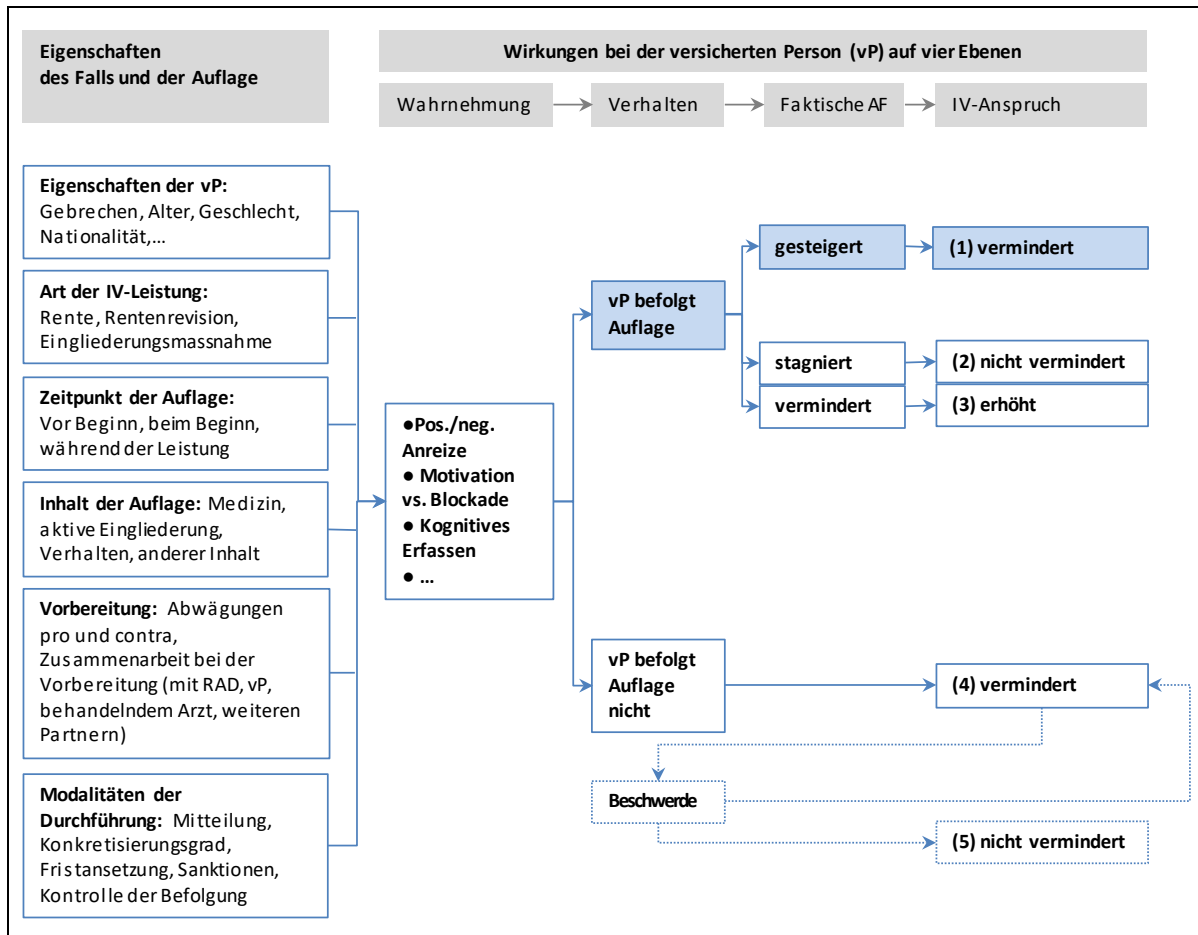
Eigenschaften des Falls und der Auflage

Wirkungen bei der versicherten Person (vP) auf vier Ebenen

Wahrnehmung → Verhalten → Faktische AF → IV-Anspruch

**Eigenschaften der vP:** Gebrechen, Alter, Geschlecht, Nationalität,…

**Art der IV-Leistung:** Rente, Rentenrevision, Eingliederungsmassnahme

**Zeitpunkt der Auflage:** Vor Beginn, beim Beginn, während der Leistung

**Inhalt der Auflage:** Medizin, aktive Eingliederung, Verhalten, anderer Inhalt

**Vorbereitung:** Abwägungen pro und contra, Zusammenarbeit bei der Vorbereitung (mit RAD, vP, behandelndem Arzt, weiteren Partnern)

**Modalitäten der Durchführung:** Mitteilung, Konkretisierungsgrad, Fristansetzung, Sanktionen, Kontrolle der Befolgung

● Pos./neg. Anreize
● Motivation vs. Blockade
● Kognitives Erfassen
● …

vP befolgt Auflage

gesteigert

(1) vermindert

stagniert

(2) nicht vermindert

vermindert

(3) erhöht

vP befolgt Auflage nicht

(4) vermindert

Beschwerde

(5) nicht vermindert